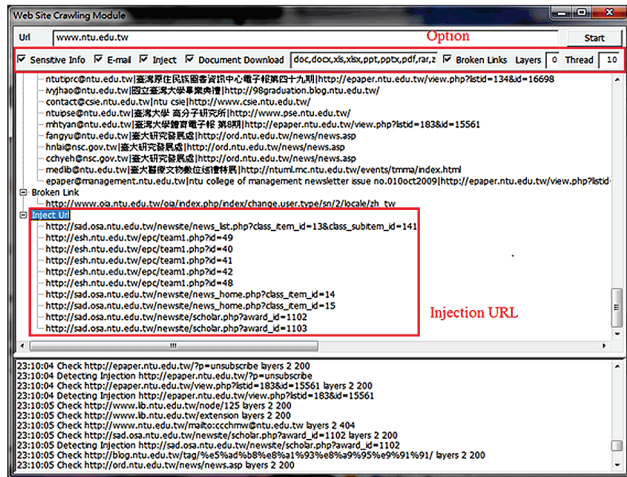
Web Site Crawling Module

Url www.ntu.edu.tw Start

Option

Sensitive Info E-mail Inject Document Download doc,docx,xls,xlsx,ppt,pptx,pdf,rar,z Broken Links Layers 0 Thread 10

ntutiprc@ntu.edu.tw|臺灣原住民族圖書資訊中心電子報第四十九期|http://epaper.ntu.edu.tw/view.php?listid=134&id=16698
ivyjhao@ntu.edu.tw|國立臺灣大學畢業典禮|http://98graduation.blog.ntu.edu.tw/
contact@csie.ntu.edu.tw|ntu csie|http://www.csie.ntu.edu.tw/
ntuipse@ntu.edu.tw|臺灣大學 高分子研究所|http://www.pse.ntu.edu.tw/
mhtyan@ntu.edu.tw|臺灣大學體育電子報 第8期|http://epaper.ntu.edu.tw/view.php?listid=183&id=15561
fangyu@ntu.edu.tw|臺大研究發展處|http://ord.ntu.edu.tw/news/news.asp
hnlai@nsc.gov.tw|臺大研究發展處|http://ord.ntu.edu.tw/news/news.asp
cchyeh@nsc.gov.tw|臺大研究發展處|http://ord.ntu.edu.tw/news/news.asp
medlib@ntu.edu.tw|臺大醫療文物數位典藏計畫|http://ntuml.mc.ntu.edu.tw/events/tmma/index.html
epaper@management.ntu.edu.tw|ntu college of management newsletter issue no.010oct2009|http://epaper.ntu.edu.tw/view.php?listid
Broken Link
http://www.oia.ntu.edu.tw/oia/index.php/index/change.user.type/sn/2/locale/zh_tw
Inject Url
http://sad.osa.ntu.edu.tw/newsite/news_list.php?class_item_id=13&class_subitem_id=141
http://esh.ntu.edu.tw/epc/team1.php?id=49
http://esh.ntu.edu.tw/epc/team1.php?id=40
http://esh.ntu.edu.tw/epc/team1.php?id=41
http://esh.ntu.edu.tw/epc/team1.php?id=42
http://esh.ntu.edu.tw/epc/team1.php?id=48
http://sad.osa.ntu.edu.tw/newsite/news_home.php?class_item_id=14
http://sad.osa.ntu.edu.tw/newsite/news_home.php?class_item_id=15
http://sad.osa.ntu.edu.tw/newsite/scholar.php?award_id=1102
http://sad.osa.ntu.edu.tw/newsite/scholar.php?award_id=1103

Injection URL

23:10:04 Check http://epaper.ntu.edu.tw/?p=unsubscribe layers 2 200
23:10:04 Detecting Injection http://epaper.ntu.edu.tw/?p=unsubscribe
23:10:04 Check http://epaper.ntu.edu.tw/view.php?listid=183&id=15561 layers 2 200
23:10:04 Detecting Injection http://epaper.ntu.edu.tw/view.php?listid=183&id=15561
23:10:04 Check http://www.lib.ntu.edu.tw/node/125 layers 2 200
23:10:05 Check http://www.lib.ntu.edu.tw/extension layers 2 200
23:10:05 Check http://www.ntu.edu.tw/mailto:ccchmw@ntu.edu.tw layers 2 404
23:10:05 Check http://sad.osa.ntu.edu.tw/newsite/scholar.php?award_id=1102 layers 2 200
23:10:05 Detecting Injection http://sad.osa.ntu.edu.tw/newsite/scholar.php?award_id=1102
23:10:05 Check http://blog.ntu.edu.tw/tag/%e5%ad%b8%e8%a1%93%e8%a9%95%e9%91%91/ layers 2 200
23:10:05 Check http://ord.ntu.edu.tw/news/news.asp layers 2 200